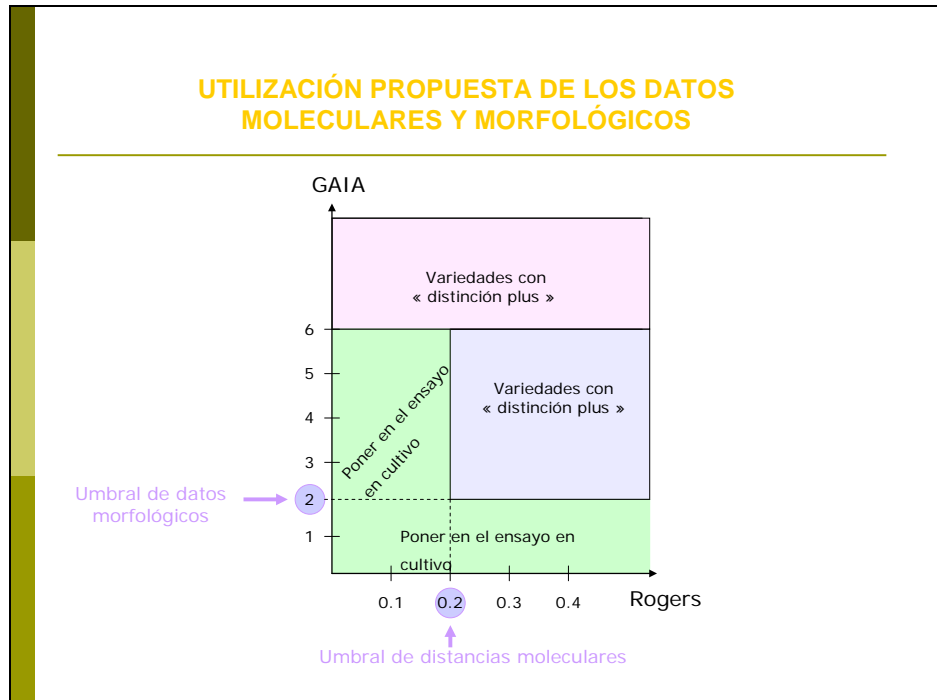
UTILIZACIÓN PROPUESTA DE LOS DATOS MOLECULARES Y MORFOLÓGICOS

GAIA

Variedades con « distinción plus »

6
5
4
3
2
1

Poner en el ensayo en cultivo

Variedades con « distinción plus »

Umbral de datos morfológicos

Poner en el ensayo en cultivo

0.1 0.2 0.3 0.4 Rogers

Umbral de distancias moleculares